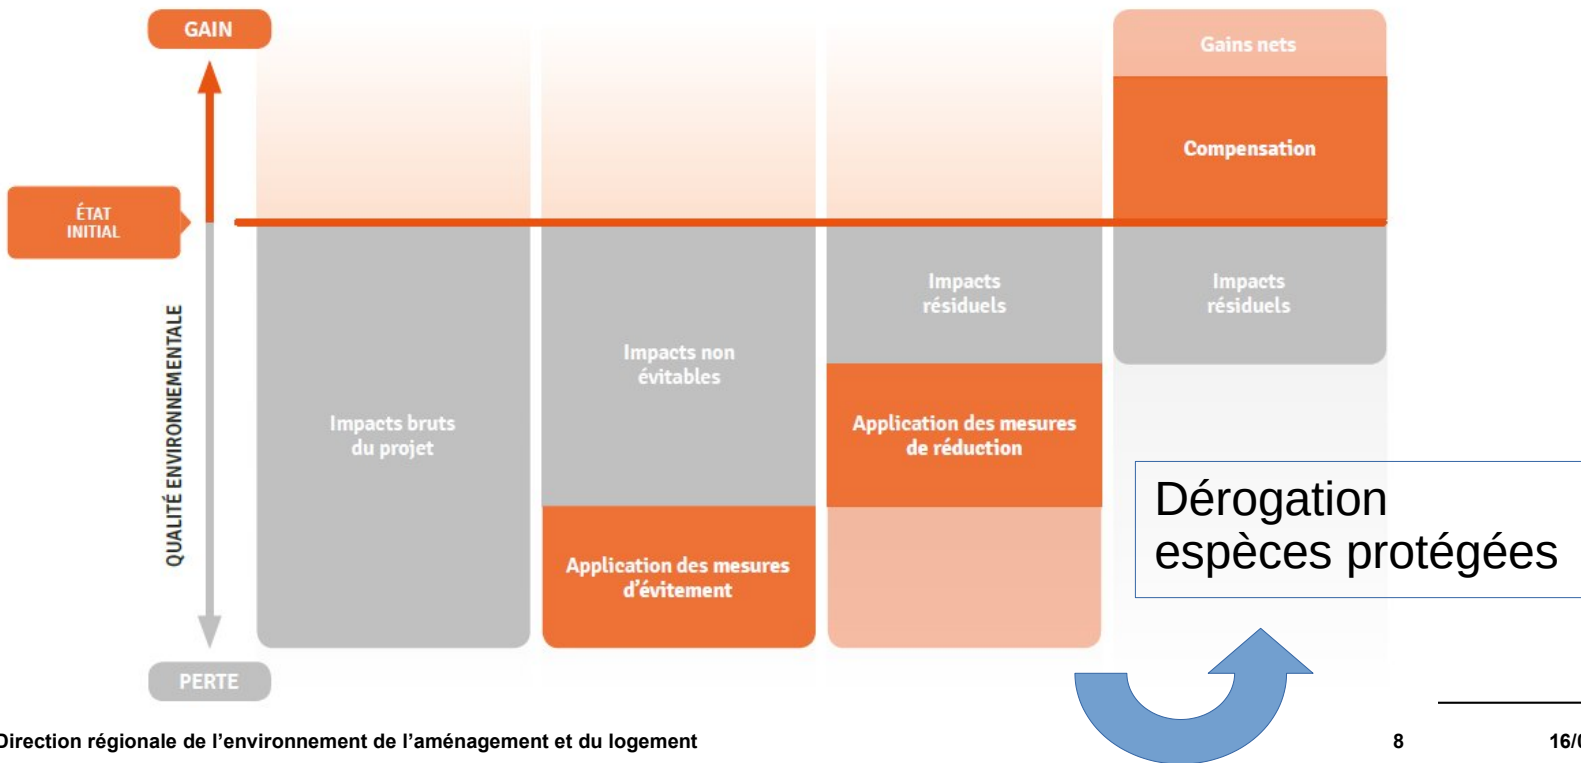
GAIN

ÉTAT INITIAL

QUALITÉ ENVIRONNEMENTALE

PERTE

Impacts bruts du projet

Impacts non évitables

Application des mesures d'évitement

Impacts résiduels

Application des mesures de réduction

Gains nets

Compensation

Impacts résiduels

Dérogation espèces protégées

Direction régionale de l'environnement de l'aménagement et du logement

8

16/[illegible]